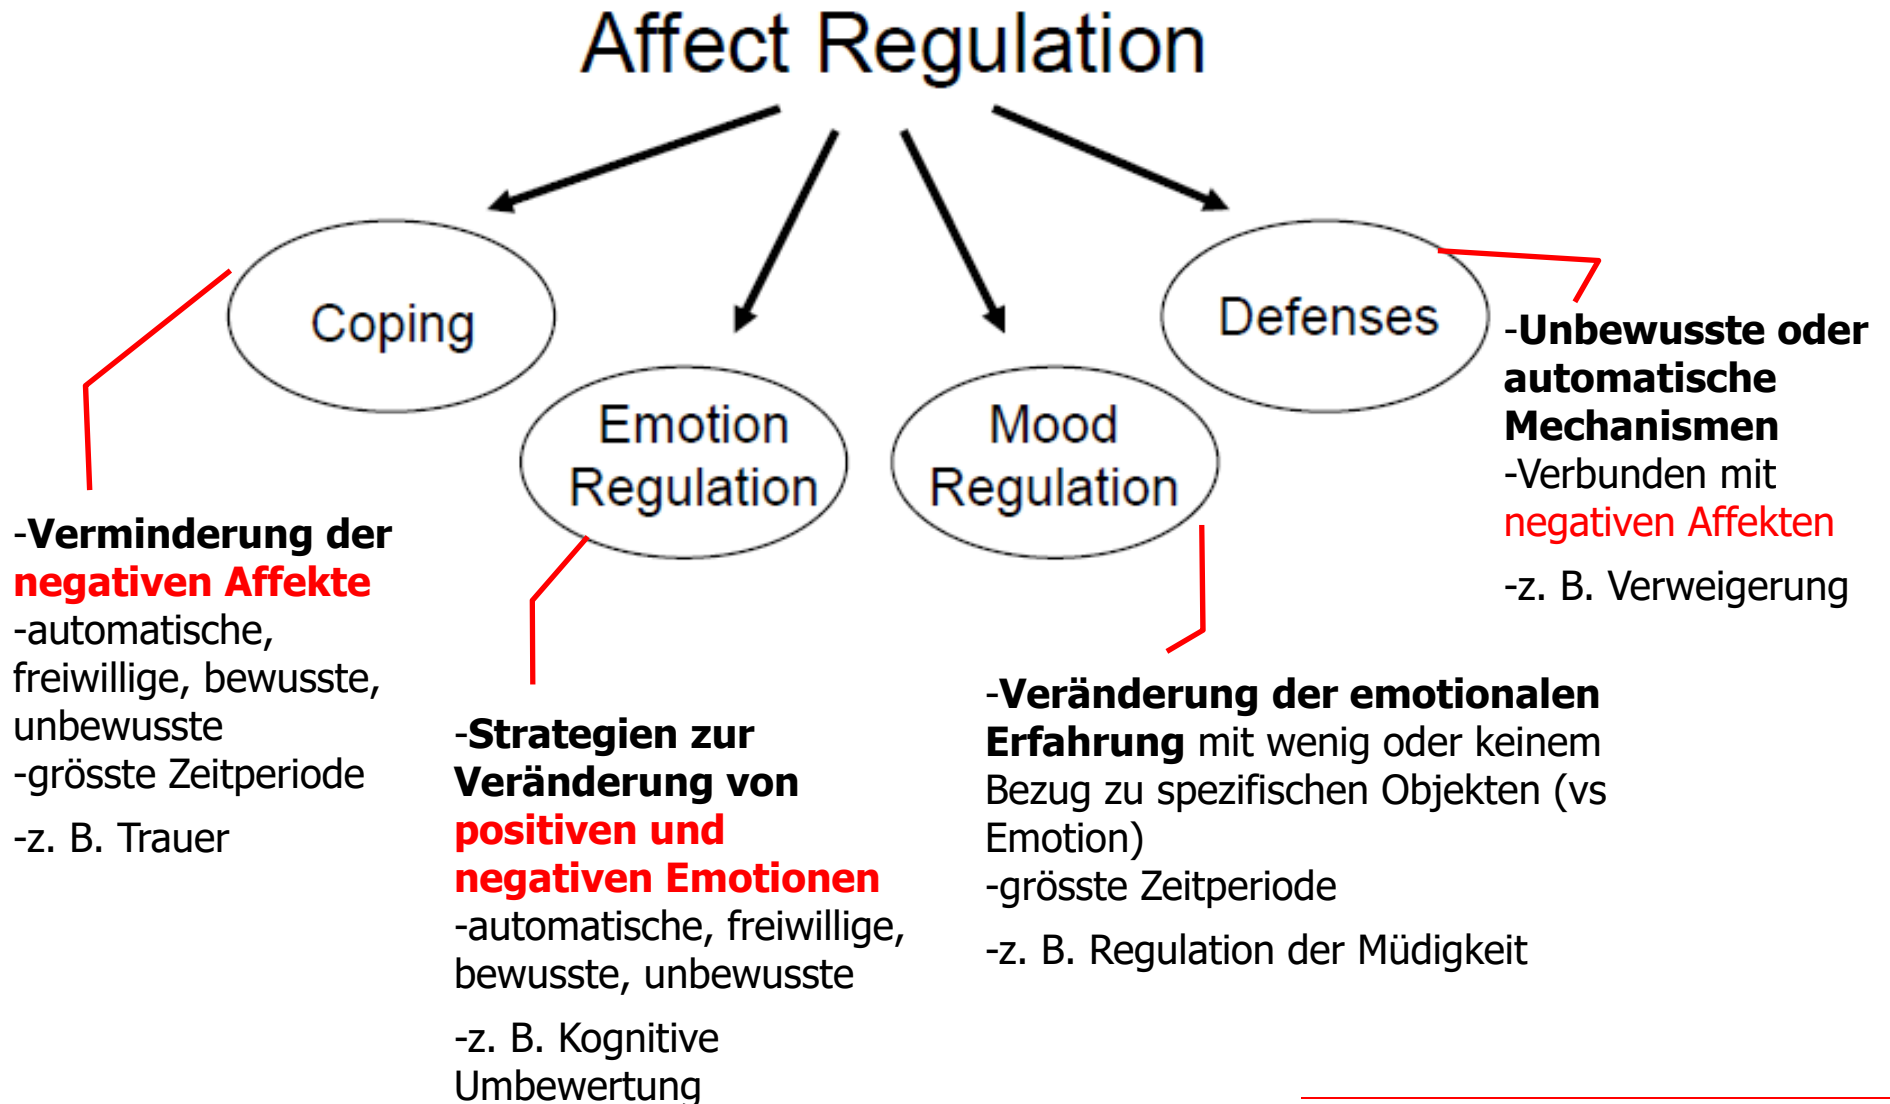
Affect Regulation

Coping

Emotion Regulation

Mood Regulation

Defenses

-Unbewusste oder automatische Mechanismen
-Verbunden mit negativen Affekten

-z. B. Verweigerung

-Verminderung der negativen Affekte
-automatische, freiwillige, bewusste, unbewusste
-grösste Zeitperiode

-z. B. Trauer

-Strategien zur Veränderung von positiven und negativen Emotionen
-automatische, freiwillige, bewusste, unbewusste

-z. B. Kognitive Umbewertung

-Veränderung der emotionalen Erfahrung mit wenig oder keinem Bezug zu spezifischen Objekten (vs Emotion)
-grösste Zeitperiode

-z. B. Regulation der Müdigkeit